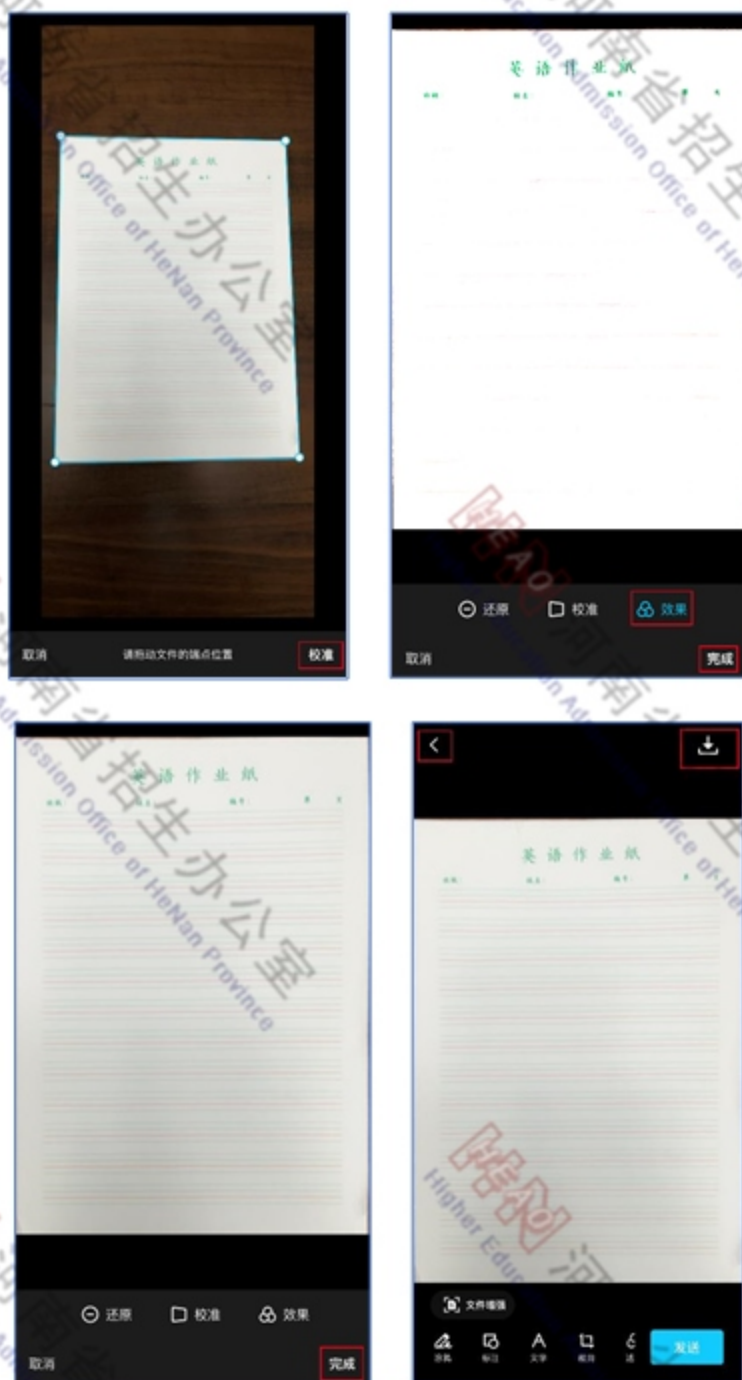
英语作业纸

取消 请拖动文件的端点位置 校准

英语作业纸

还原 校准 效果

取消 完成

河南省招生办公室
Admission Office of HeNan Province

英语作业纸

还原 校准 效果

取消 完成

英语作业纸

文件增强

涂鸦 标注 文字 裁剪

发送

Higher Education